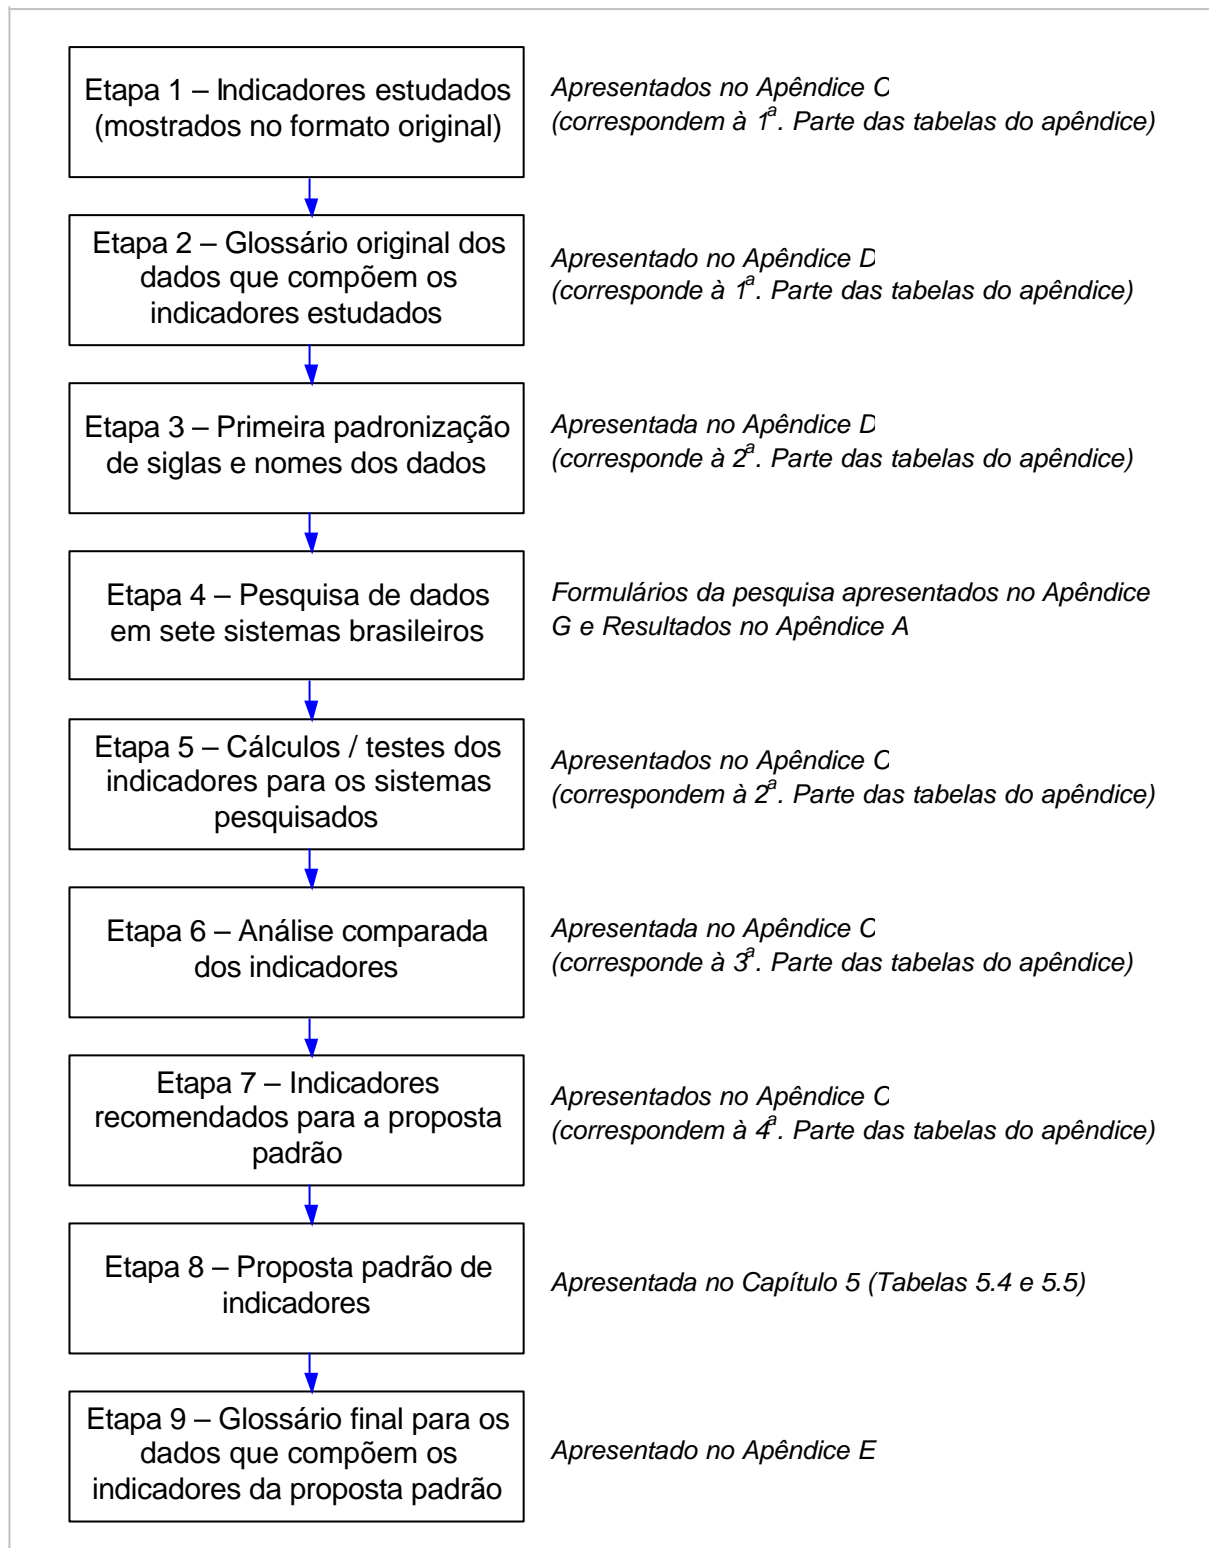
Etapa 1 – Indicadores estudados (mostrados no formato original)

*Apresentados no Apêndice C (correspondem à $1^a$. Parte das tabelas do apêndice)*

Etapa 2 – Glossário original dos dados que compõem os indicadores estudados

*Apresentado no Apêndice D (corresponde à $1^a$. Parte das tabelas do apêndice)*

Etapa 3 – Primeira padronização de siglas e nomes dos dados

*Apresentada no Apêndice D (corresponde à $2^a$. Parte das tabelas do apêndice)*

Etapa 4 – Pesquisa de dados em sete sistemas brasileiros

*Formulários da pesquisa apresentados no Apêndice G e Resultados no Apêndice A*

Etapa 5 – Cálculos / testes dos indicadores para os sistemas pesquisados

*Apresentados no Apêndice C (correspondem à $2^a$. Parte das tabelas do apêndice)*

Etapa 6 – Análise comparada dos indicadores

*Apresentada no Apêndice C (corresponde à $3^a$. Parte das tabelas do apêndice)*

Etapa 7 – Indicadores recomendados para a proposta padrão

*Apresentados no Apêndice C (correspondem à $4^a$. Parte das tabelas do apêndice)*

Etapa 8 – Proposta padrão de indicadores

*Apresentada no Capítulo 5 (Tabelas 5.4 e 5.5)*

Etapa 9 – Glossário final para os dados que compõem os indicadores da proposta padrão

*Apresentado no Apêndice E*